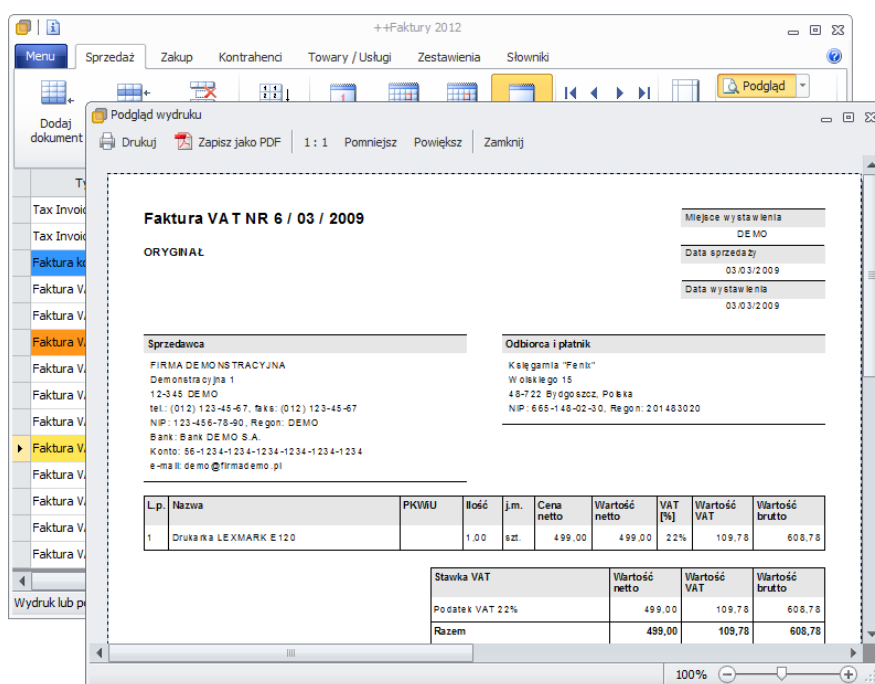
++Faktury 2012

Menu | Sprzedaż | Zakup | Kontrahenci | Towary / Usługi | Zestawienia | Słowniki

Dodaj dokument

Podgląd

Ty

Tax Invoic
Tax Invoic
Faktura ko
Faktura V
Faktura V
Faktura V
Faktura V
Faktura V
Faktura V
Faktura V
Faktura V
Faktura V
Faktura V
Faktura V

Wydruk lub p

Podgląd wydruku

Drukuj | Zapisz jako PDF | 1 : 1 | Pomniejsz | Powiększ | Zamknij

Faktura VAT NR 6 / 03 / 2009

ORYGINAŁ

Miejsce wystawienia
DEMO
Data sprzedaży
03/03/2009
Data wystawienia
03/03/2009

Sprzedawca
FIRMA DEMONSTRACYJNA
Demonstracyjna 1
12-345 DEMO
tel.: (012) 123-45-67, faks: (012) 123-45-67
NIP: 123-456-78-90, Regon: DEMO
Bank: Bank DEMO S.A.
Konto: 56-1234-1234-1234-1234-1234-1234
e-mail: demo@firmademo.pl

Odbiorca i płatnik
Księgarnia "Fenix"
Wolskiego 15
48-722 Bydgoszcz, Polska
NIP: 665-148-02-30, Regon: 201483020

| L.p. | Nazwa | PKWiU | Ilość | j.m. | Cena netto | Wartość netto | VAT [%] | Wartość VAT | Wartość brutto |
|---|---|---|---|---|---|---|---|---|---|
| 1 | Drukarka LEXMARK E120 | | 1,00 | szt. | 499,00 | 499,00 | 22% | 109,78 | 608,78 |

| Stawka VAT | Wartość netto | Wartość VAT | Wartość brutto |
|---|---|---|---|
| Podatek VAT 22% | 499,00 | 109,78 | 608,78 |
| Razem | 499,00 | 109,78 | 608,78 |

100%